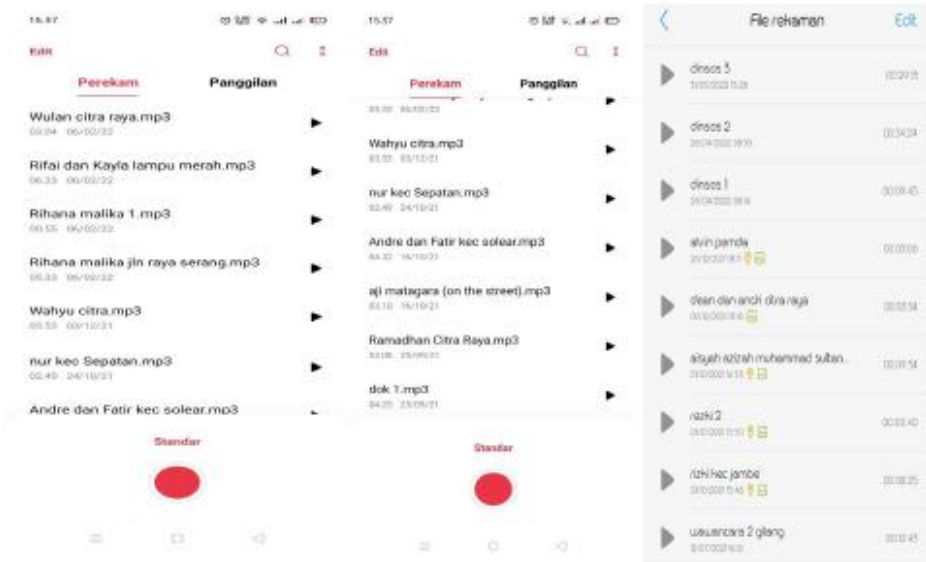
15.57

Edit

Perekam Panggilan

Wulan citra raya.mp3
03.04 06/02/22

Rifai dan Kayla lampu merah.mp3
06.33 06/02/22

Rihana malika 1.mp3
00.55 06/02/22

Rihana malika jln raya serang.mp3
05.03 06/02/22

Wahyu citra.mp3
05.53 03/12/21

nur kec Sepatan.mp3
02.49 24/10/21

Andre dan Fatir kec solear.mp3

Standar

15.57

Edit

Perekam Panggilan

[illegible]

Wahyu citra.mp3
05.53 03/12/21

nur kec Sepatan.mp3
02.49 24/10/21

Andre dan Fatir kec solear.mp3
04.32 16/10/21

aji matagara (on the street).mp3
03.10 16/10/21

Ramadhan Citra Raya.mp3
03.06 25/09/21

dok 1.mp3
04.25 23/09/21

Standar

File rekaman Edit

dinsos 3
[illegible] 00:29:15

dinsos 2
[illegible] 00:34:24

dinsos 1
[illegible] 00:08:45

alvin pamda
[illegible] 00:00:00

dean dan anchi citra raya
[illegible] 00:03:54

aisyah azizah muhammad sultan...
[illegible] 00:09:54

rizki 2
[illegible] 00:03:40

rizki kec jambe
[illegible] 00:08:25

wawancara 2 gilang
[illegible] 00:10:45